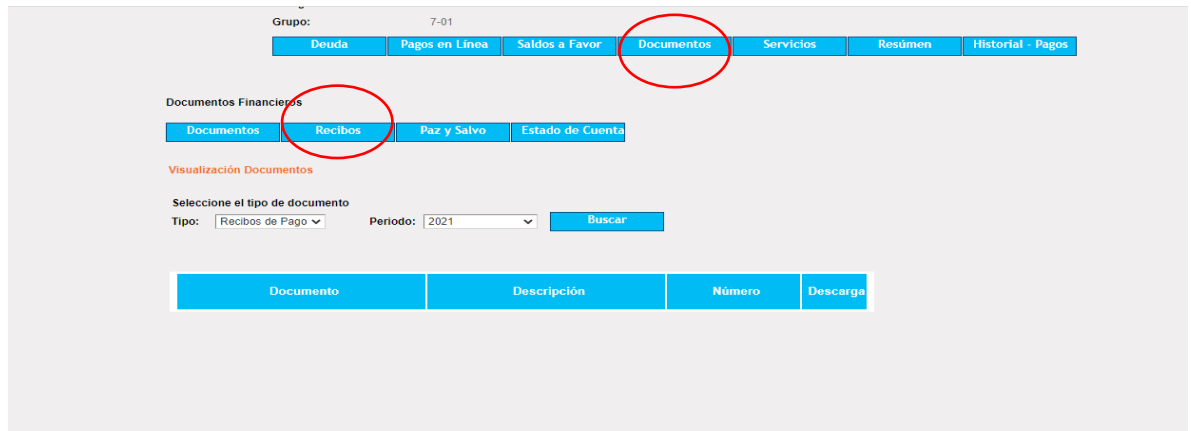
Grupo: 7-01

Deuda | Pagos en Línea | Saldos a Favor | Documentos | Servicios | Resúmen | Historial - Pagos

Documentos Financieros

Documentos | Recibos | Paz y Salvo | Estado de Cuenta

Visualización Documentos

Seleccione el tipo de documento

Tipo: Recibos de Pago Periodo: 2021 Buscar

| Documento | Descripción | Número | Descarga |
|---|---|---|---|